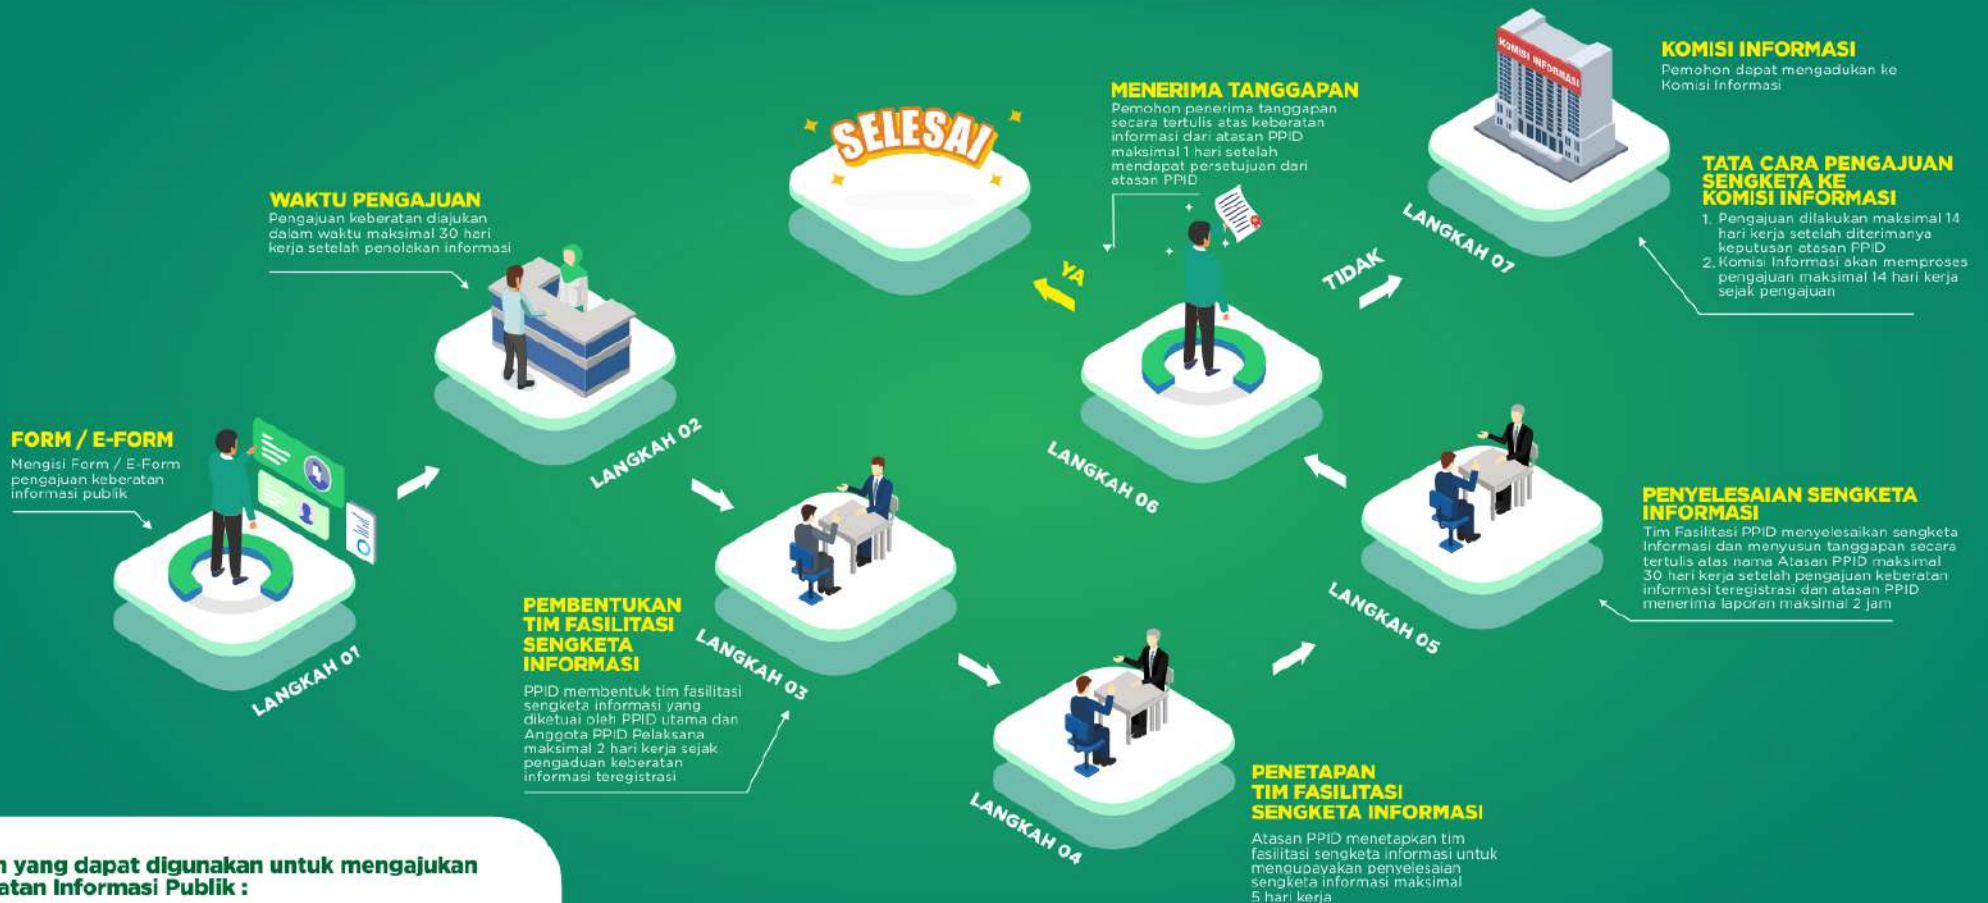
FORM / E-FORM
Mengisi Form / E-Form pengajuan keberatan informasi publik

LANGKAH 01

WAKTU PENGAJUAN
Pengajuan keberatan diajukan dalam waktu maksimal 30 hari kerja setelah penolakan informasi

LANGKAH 02

PEMBENTUKAN TIM FASILITASI SENGKETA INFORMASI
PPID membentuk tim fasilitasi sengketa informasi yang diketuai oleh PPID utama dan Anggota PPID Pelaksana maksimal 2 hari kerja sejak pengaduan keberatan informasi teregistrasi

LANGKAH 03

LANGKAH 04

PENETAPAN TIM FASILITASI SENGKETA INFORMASI
Atasan PPID menetapkan tim fasilitasi sengketa informasi untuk mengupayakan penyelesaian sengketa informasi maksimal 5 hari kerja

LANGKAH 05

PENYELESAIAN SENGKETA INFORMASI
Tim Fasilitasi PPID menyelesaikan sengketa Informasi dan menyusun tanggapan secara tertulis atas nama Atasan PPID maksimal 30 hari kerja setelah pengajuan keberatan informasi teregistrasi dan atasan PPID menerima laporan maksimal 2 jam

LANGKAH 06

SELESAI

YA

MENERIMA TANGGAPAN
Pemohon penerima tanggapan secara tertulis atas keberatan informasi dari atasan PPID maksimal 1 hari setelah mendapat persetujuan dari atasan PPID

TIDAK

KOMISI INFORMASI

LANGKAH 07

KOMISI INFORMASI
Pemohon dapat mengadukan ke Komisi Informasi

TATA CARA PENGAJUAN SENGKETA KE KOMISI INFORMASI
1. Pengajuan dilakukan maksimal 14 hari kerja setelah diterimanya keputusan atasan PPID
2. Komisi Informasi akan memproses pengajuan maksimal 14 hari kerja sejak pengajuan

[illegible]n yang dapat digunakan untuk mengajukan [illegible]atan Informasi Publik :